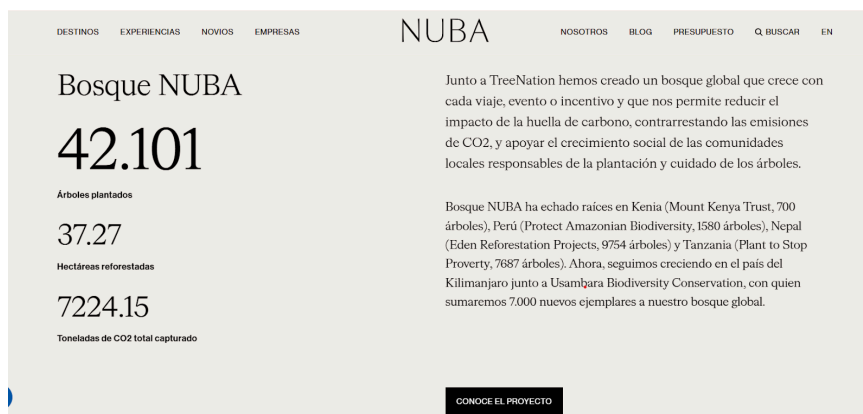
DESTINOS EXPERIENCIAS NOVIOS EMPRESAS

NUBA

NOSOTROS BLOG PRESUPUESTO BUSCAR EN

Bosque NUBA

42.101

Árboles plantados

37.27

Hectáreas reforestadas

7224.15

Toneladas de CO2 total capturado

Junto a TreeNation hemos creado un bosque global que crece con cada viaje, evento o incentivo y que nos permite reducir el impacto de la huella de carbono, contrarrestando las emisiones de CO2, y apoyar el crecimiento social de las comunidades locales responsables de la plantación y cuidado de los árboles.

Bosque NUBA ha echado raíces en Kenia (Mount Kenya Trust, 700 árboles), Perú (Protect Amazonian Biodiversity, 1580 árboles), Nepal (Eden Reforestation Projects, 9754 árboles) y Tanzania (Plant to Stop Proverty, 7687 árboles). Ahora, seguimos creciendo en el país del Kilimanjaro junto a Usambara Biodiversity Conservation, con quien sumaremos 7.000 nuevos ejemplares a nuestro bosque global.

CONOCE EL PROYECTO